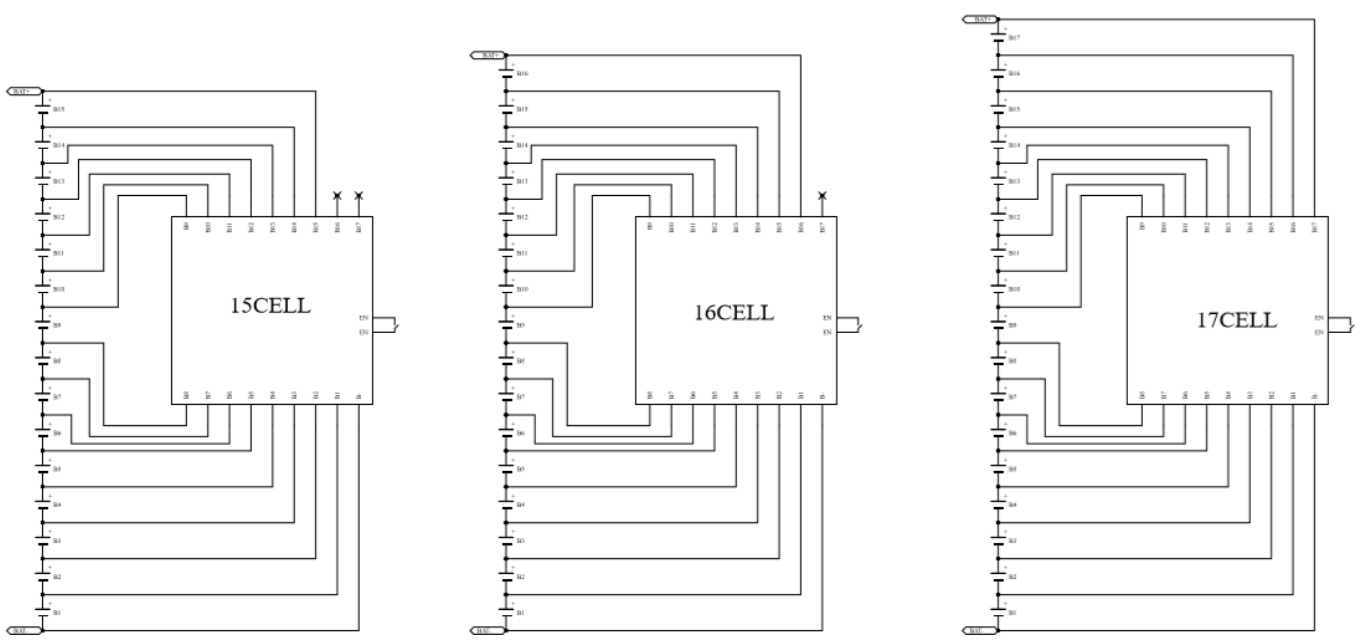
BAT+
B15
B14
B13
B12
B11
B10
B9
B8
B7
B6
B5
B4
B3
B2
B1
BAT-
B9 B10 B11 B12 B13 B14 B15 B16 B17
15CELL
EN
EN
B8 B7 B6 B5 B4 B3 B2 B1 B

BAT+
B16
B15
B14
B13
B12
B11
B10
B9
B8
B7
B6
B5
B4
B3
B2
B1
BAT-
B9 B10 B11 B12 B13 B14 B15 B16 B17
16CELL
EN
EN
B8 B7 B6 B5 B4 B3 B2 B1 B

BAT+
B17
B16
B15
B14
B13
B12
B11
B10
B9
B8
B7
B6
B5
B4
B3
B2
B1
BAT-
B9 B10 B11 B12 B13 B14 B15 B16 B17
17CELL
EN
EN
B8 B7 B6 B5 B4 B3 B2 B1 B